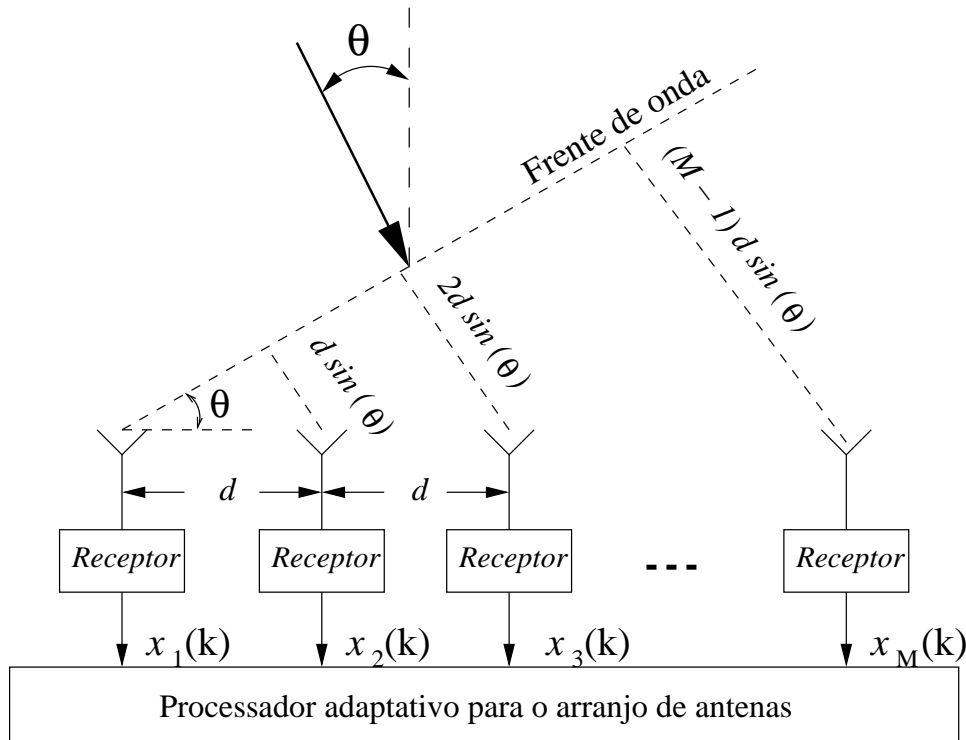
$\theta$

Frente de onda

$(M-1)\, d \sin(\theta)$

$2d \sin(\theta)$

$d \sin(\theta)$

$\theta$

$d$

$d$

Receptor

Receptor

Receptor

---

Receptor

$x_1(k)$

$x_2(k)$

$x_3(k)$

$x_M(k)$

Processador adaptativo para o arranjo de antenas